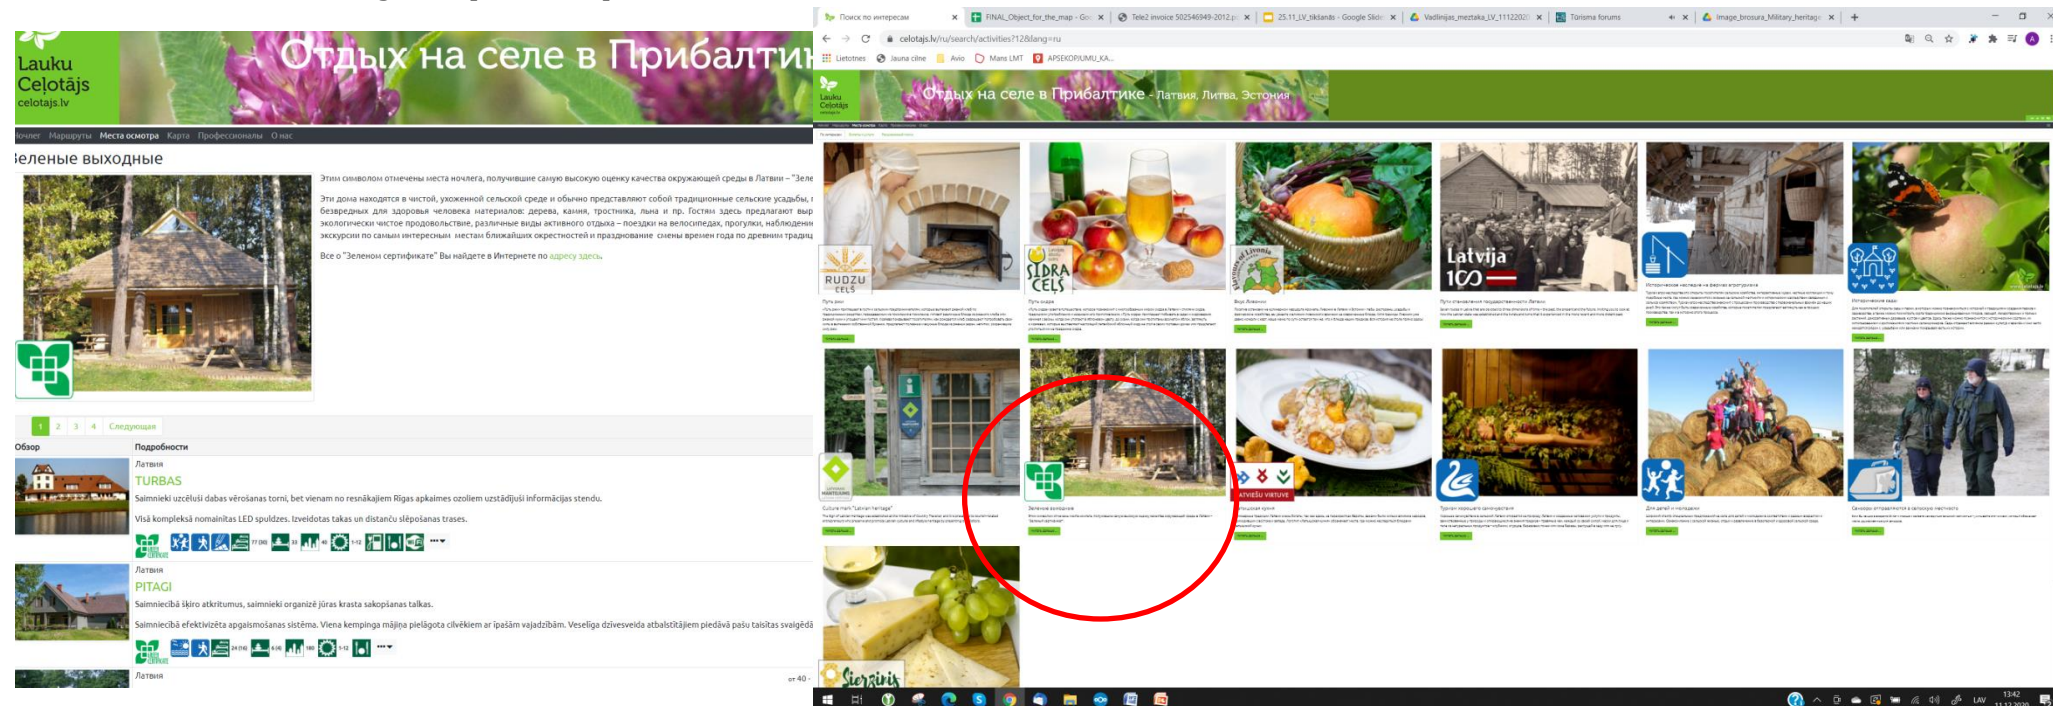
Lauku Ceļotājs
celotajs.lv

Отдых на селе в Прибалти

Ночлег Маршруты Места осмотра Карта Профессионалы О нас

Зеленые выходные

Этим символом отмечены места ночлега, получившие самую высокую оценку качества окружающей среды в Латвии – "Зеле

Эти дома находятся в чистой, ухоженной сельской среде и обычно представляют собой традиционные сельские усадьбы, безвредных для здоровья человека материалов: дерева, камня, тростника, льна и пр. Гостям здесь предлагают выр экологически чистое продовольствие, различные виды активного отдыха – поездки на велосипедах, прогулки, наблюдени экскурсии по самым интересным местам ближайших окрестностей и празднование смены времен года по древним традиц

Все о "Зеленом сертификате" Вы найдете в Интернете по адресу здесь.

1 2 3 4 Следующая

Обзор Подробности

Латвия
TURBAS
Saimnieki uzcēluši dabas vērošanas torni, bet vienam no resnākajiem Rīgas apkaimes ozoliem uzstādījuši informācijas stendu.

Visā kompleksā nomainītas LED spuldzes. Izveidotas takas un distanču slēpošanas trases.

Латвия
PITAGI
Saimniecībā šķiro atkritumus, saimnieki organizē jūras krasta sakopšanas talkas.

Saimniecībā efektivizēta apgaismošanas sistēma. Viena kempinga mājiņa pielāgota cilvēkiem ar īpašām vajadzībām. Veselīga dzīvesveida atbalstītājiem piedāvā pašu taisītas svaigēd

Латвия

от 40

Поиск по интересам | FINAL_Object_for_the_map - Go | Tele2 invoice 502546949-2012.p | 25.11_LV_tiklanās - Google Slid | Vadlinijas_meztaka_LV_1122020 | Tūrisma forums | Image_brosura_Military_heritage

celotajs.lv/ru/search/activities?12&lang=ru

Lietotnes Jauna cilne Avio Mans LMT APSEKOPJUMU_KA...

Lauku Ceļotājs
Отдых на селе в Прибалтике - Латвия, Литва, Эстония

RUDZU CEĻŠ
SIDRA CEĻŠ
Latvija 100
Sierzinis
LATVIEŠU VIRTUVE

Путь ржи
Путь сидра
Вкус Ливонии
Путь отмечания государственности Латвии
Историческое наследие на фермах агротуризма
Историческое наследие
Culture mark "Latvian heritage"
Зеленые выходные
Латвийская кухня
Туризм хорошего самочувствия
Для детей и молодежи
Самобытные достопримечательности в сельской местности

LAV
13:42
11.12.2020